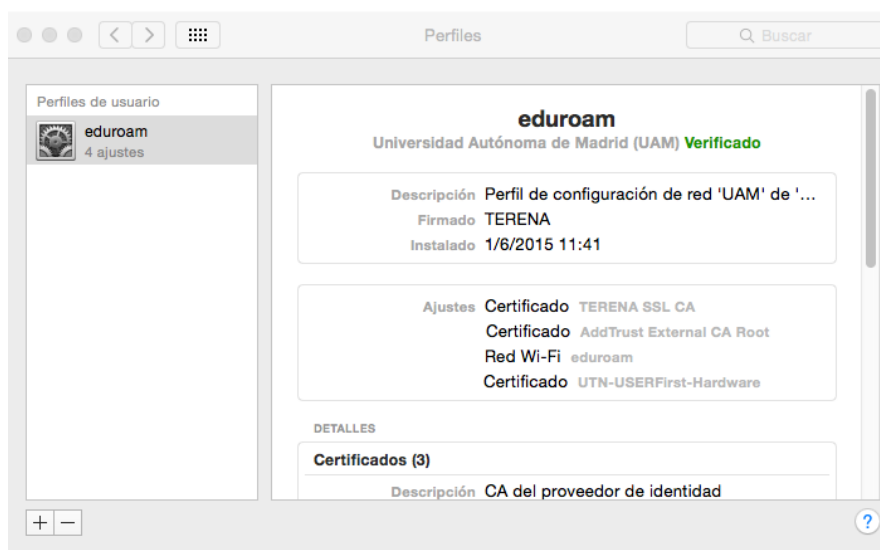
Perfiles

Buscar

Perfiles de usuario

eduroam
4 ajustes

eduroam
Universidad Autónoma de Madrid (UAM) Verificado

Descripción Perfil de configuración de red 'UAM' de '...
Firmado TERENA
Instalado 1/6/2015 11:41

Ajustes Certificado TERENA SSL CA
Certificado AddTrust External CA Root
Red Wi-Fi eduroam
Certificado UTN-USERFirst-Hardware

DETALLES

Certificados (3)

Descripción CA del proveedor de identidad

+ −

?